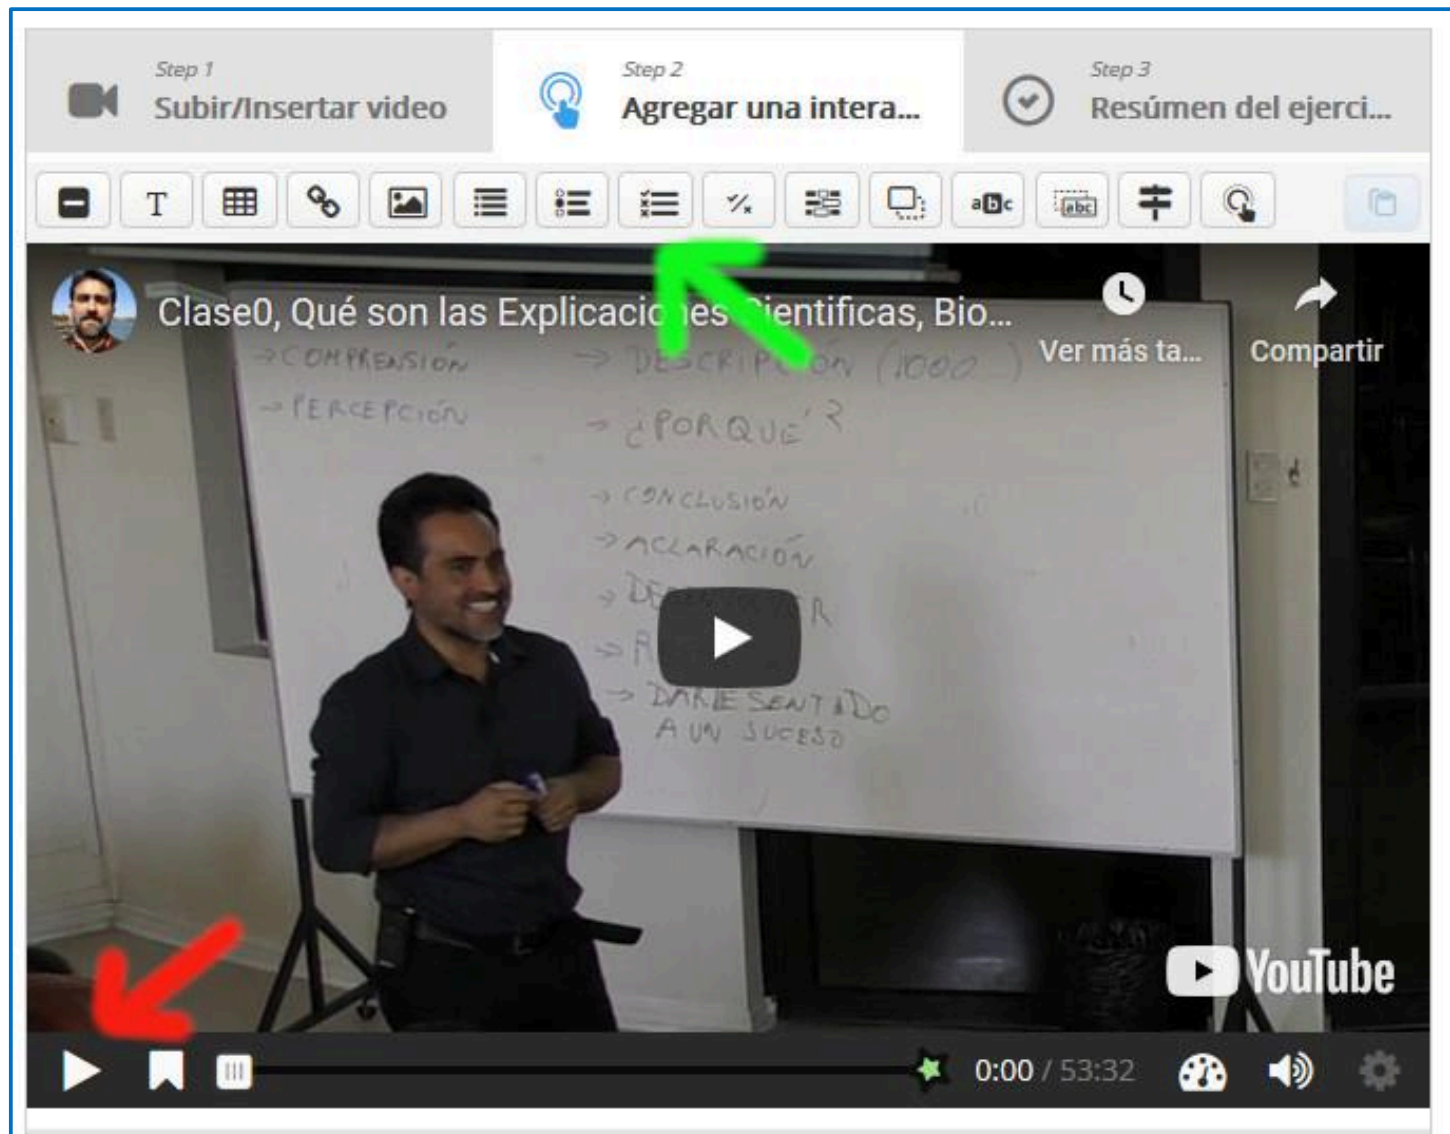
Step 1
Subir/Insertar video

Step 2
Agregar una intera...

Step 3
Resúmen del ejerci...

T

abc

Clase0, Qué son las Explicaciones Científicas, Bio...

Ver más ta...

Compartir

→ COMPRENSIÓN
→ PERCEPCIÓN
→ DESCRIPCIÓN (1000)
→ ¿PORQUÉ?
→ CONCLUSIÓN
→ ACLARACIÓN
→ DE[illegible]R
→ R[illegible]
→ DARLE SENTIDO A UN SUCESO

YouTube

0:00 / 53:32